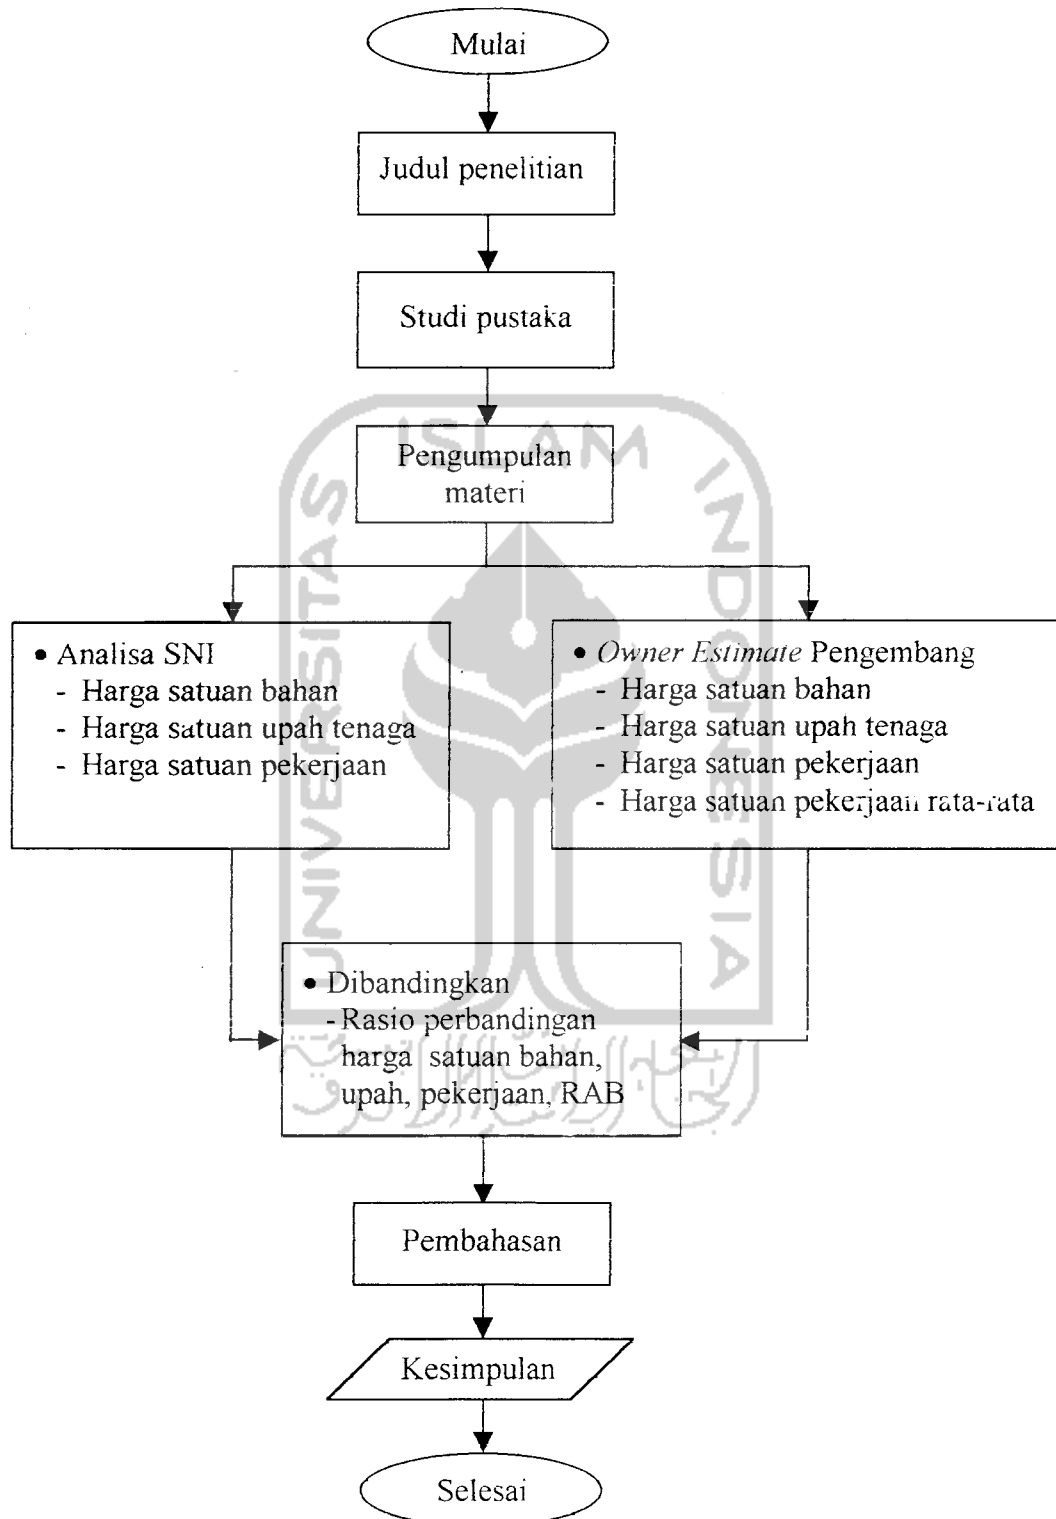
Mulai

Judul penelitian

Studi pustaka

Pengumpulan materi

• Analisa SNI
- Harga satuan bahan
- Harga satuan upah tenaga
- Harga satuan pekerjaan

• Owner Estimate Pengembang
- Harga satuan bahan
- Harga satuan upah tenaga
- Harga satuan pekerjaan
- Harga satuan pekerjaan rata-rata

• Dibandingkan
- Rasio perbandingan harga satuan bahan, upah, pekerjaan, RAB

Pembahasan

Kesimpulan

Selesai

ISLAM
UNIVERSITAS
INDONESIA